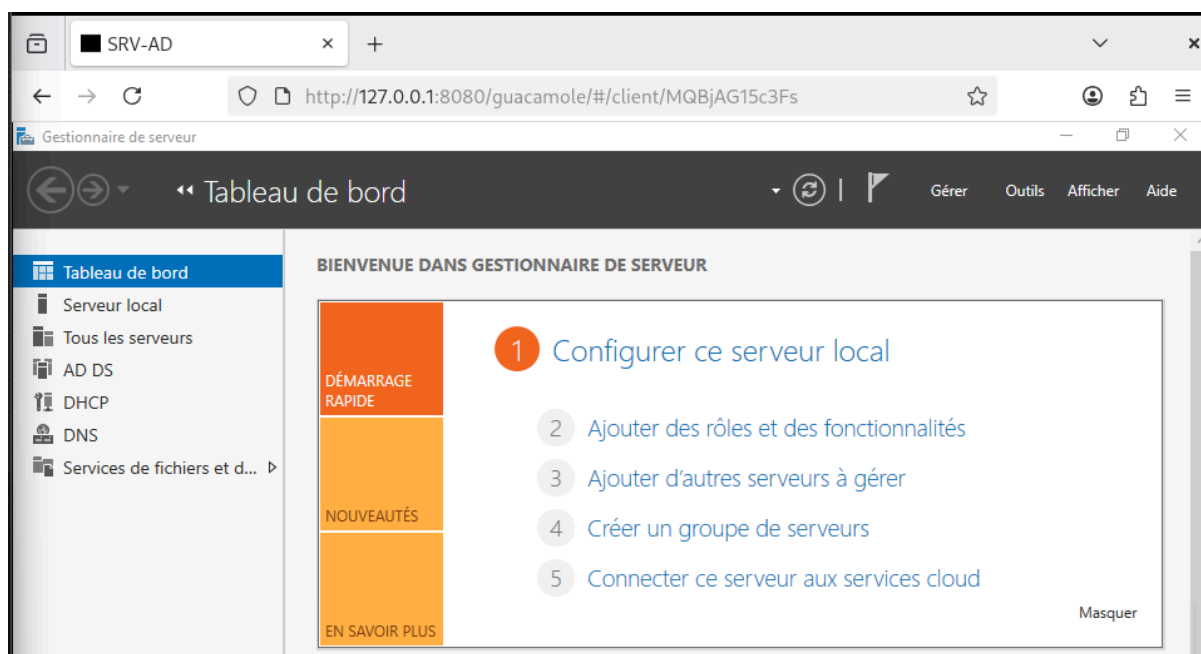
SRV-AD ×

http://127.0.0.1:8080/guacamole/#/client/MQBjAG15c3Fs

Gestionnaire de serveur

Tableau de bord

Gérer Outils Afficher Aide

Tableau de bord
Serveur local
Tous les serveurs
AD DS
DHCP
DNS
Services de fichiers et d...

BIENVENUE DANS GESTIONNAIRE DE SERVEUR

DÉMARRAGE RAPIDE

NOUVEAUTÉS

EN SAVOIR PLUS

1 Configurer ce serveur local

2 Ajouter des rôles et des fonctionnalités

3 Ajouter d'autres serveurs à gérer

4 Créer un groupe de serveurs

5 Connecter ce serveur aux services cloud

Masquer